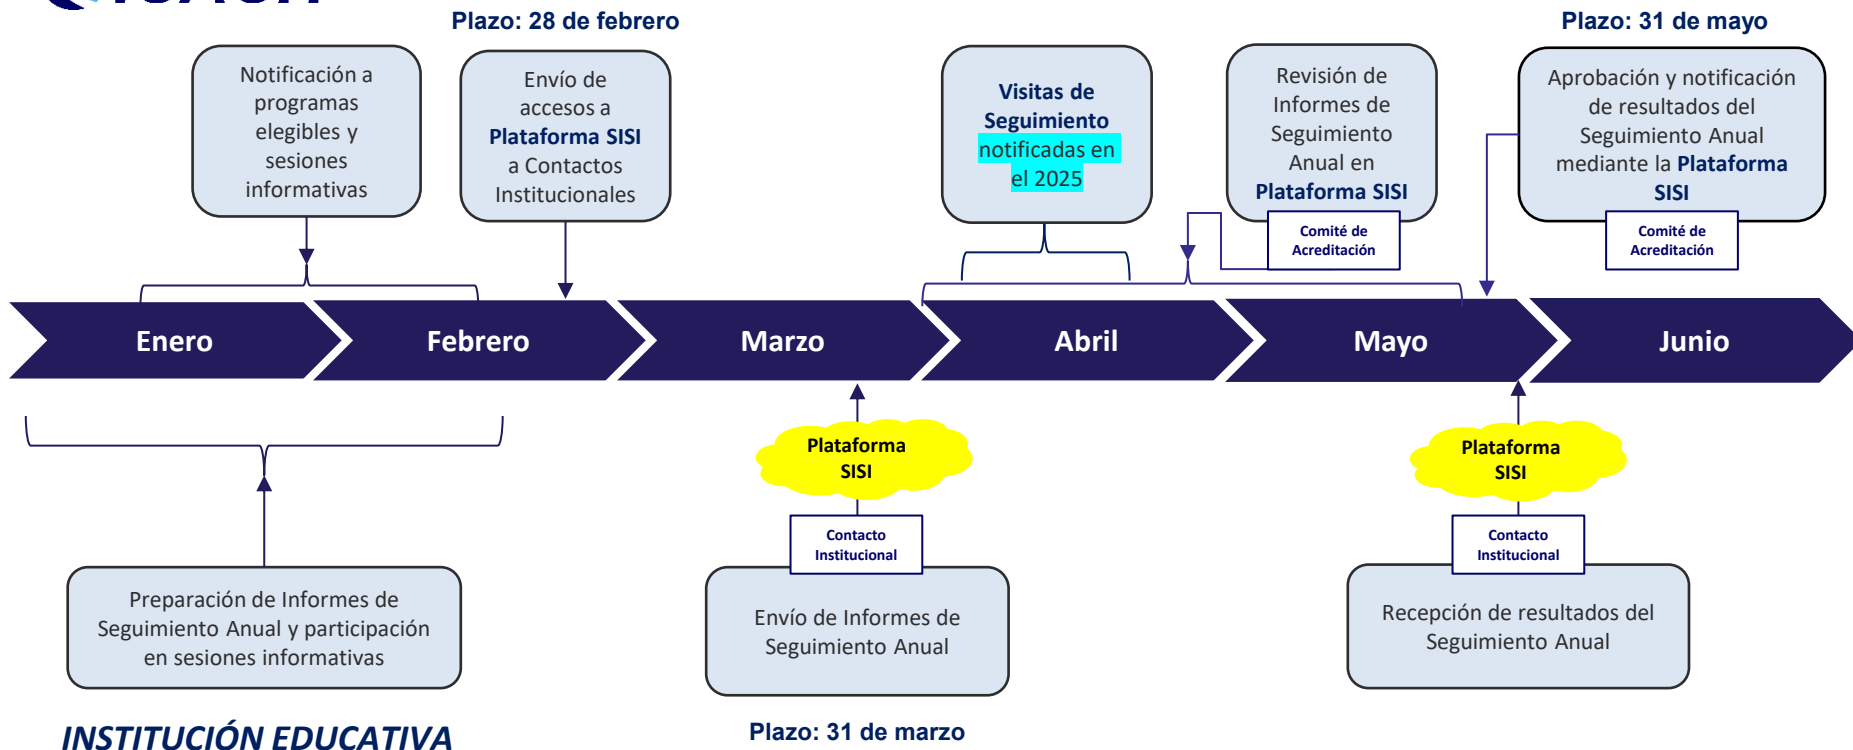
Plazo: 28 de febrero

Plazo: 31 de mayo

Notificación a programas elegibles y sesiones informativas

Envío de accesos a Plataforma SISI a Contactos Institucionales

Visitas de Seguimiento notificadas en el 2025

Revisión de Informes de Seguimiento Anual en Plataforma SISI

Comité de Acreditación

Aprobación y notificación de resultados del Seguimiento Anual mediante la Plataforma SISI

Comité de Acreditación

Enero

Febrero

Marzo

Abril

Mayo

Junio

Plataforma SISI

Contacto Institucional

Plataforma SISI

Contacto Institucional

Preparación de Informes de Seguimiento Anual y participación en sesiones informativas

Envío de Informes de Seguimiento Anual

Recepción de resultados del Seguimiento Anual

INSTITUCIÓN EDUCATIVA

Plazo: 31 de marzo